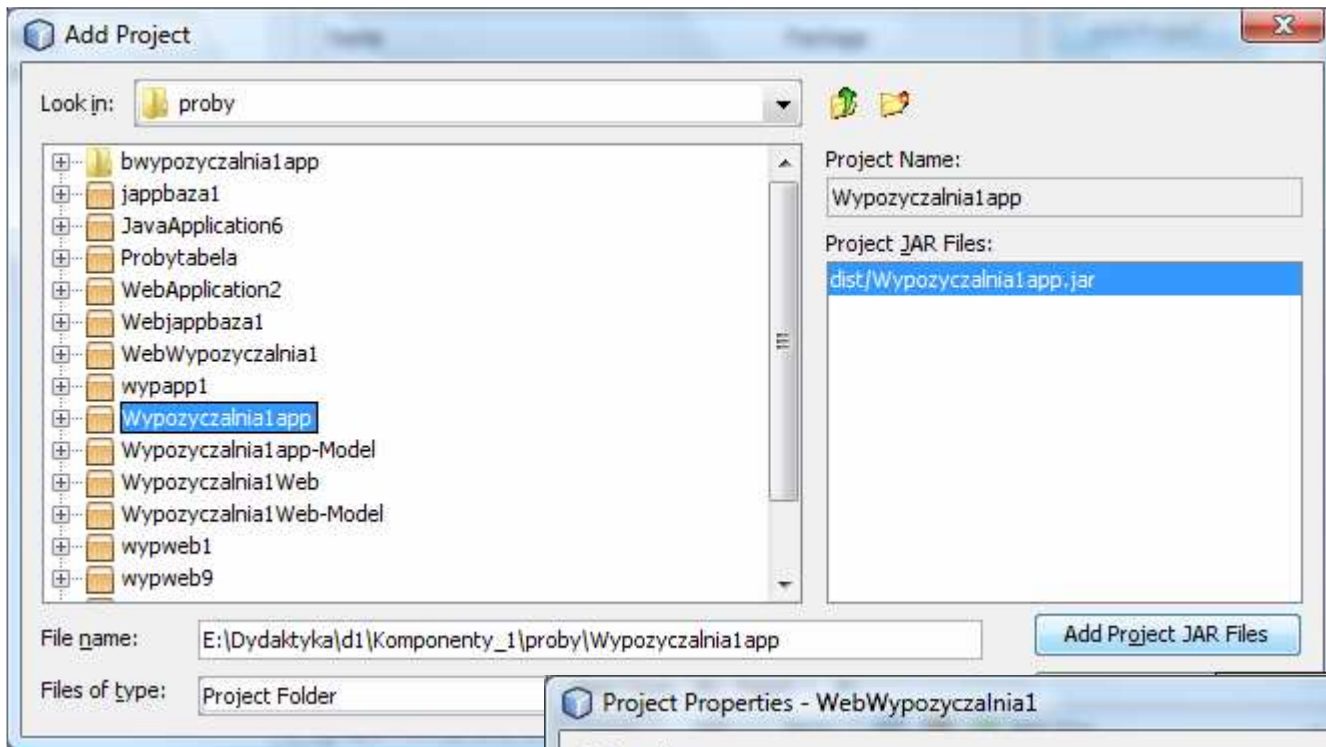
Add Project

Look in: proby

bwypozyczalnia1app
jappbaza1
JavaApplication6
Probytabela
WebApplication2
Webjappbaza1
WebWypozyczalnia1
wypapp1
Wypozyczalnia1app
Wypozyczalnia1app-Model
Wypozyczalnia1Web
Wypozyczalnia1Web-Model
wypweb1
wypweb9

Project Name:
Wypozyczalnia1app

Project JAR Files:
dist/Wypozyczalnia1app.jar

File name: E:\Dydaktyka\d1\Komponenty_1\proby\Wypozyczalnia1app

Add Project JAR Files

Files of type: Project Folder

Project Properties - WebWypozyczalnia1